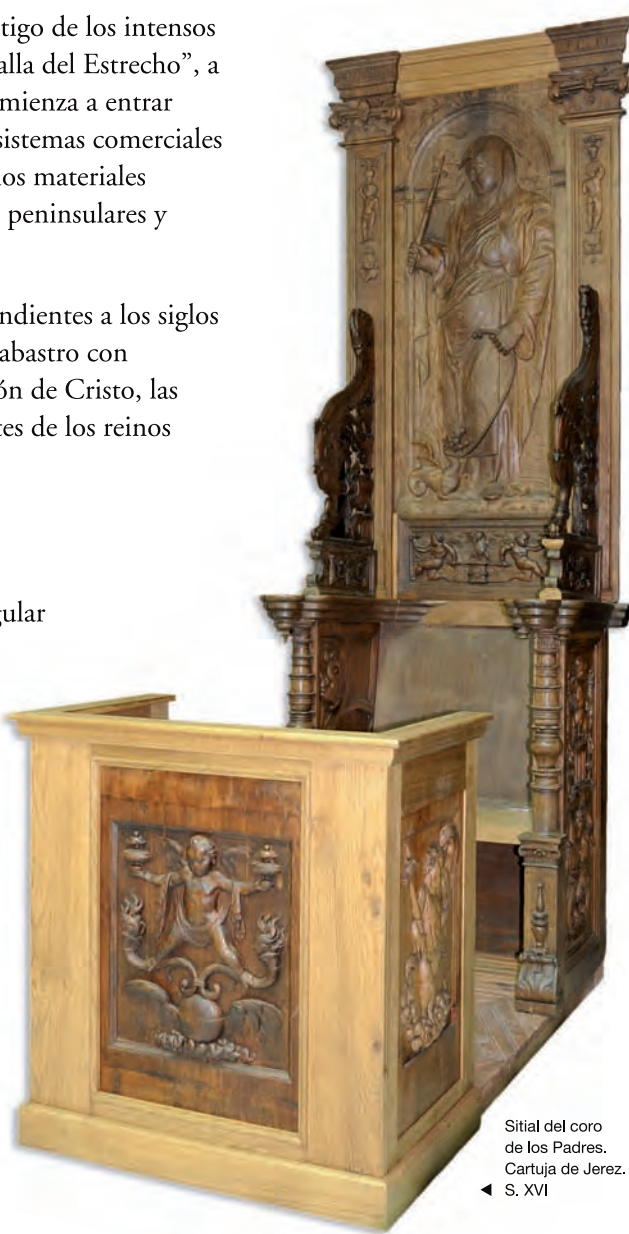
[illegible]tigo de los intensos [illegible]alla del Estrecho", a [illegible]mienza a entrar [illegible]sistemas comerciales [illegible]os materiales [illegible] peninsulares y

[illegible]ndientes a los siglos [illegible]abastro con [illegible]ón de Cristo, las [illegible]tes de los reinos

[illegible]gular

Sitial del coro de los Padres. Cartuja de Jerez. ◄ S. XVI